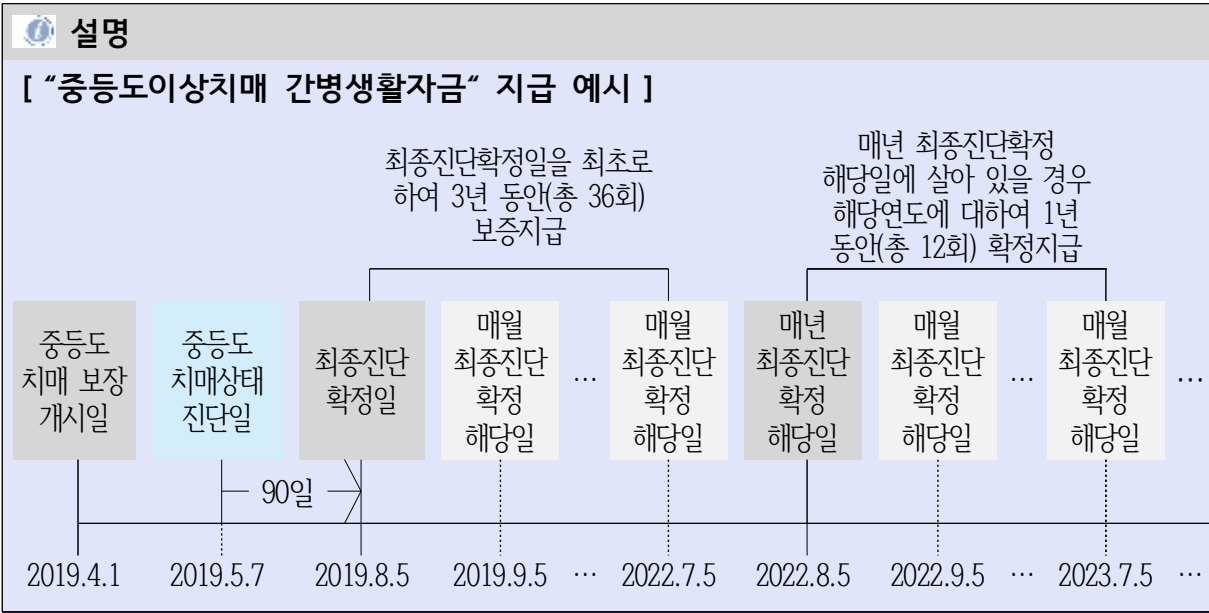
설명

[ "중등도이상치매 간병생활자금" 지급 예시 ]

최종진단확정일을 최초로 하여 3년 동안(총 36회) 보증지급

매년 최종진단확정 해당일에 살아 있을 경우 해당연도에 대하여 1년 동안(총 12회) 확정지급

중등도 치매 보장 개시일

중등도 치매상태 진단일

최종진단 확정일

매월 최종진단 확정 해당일

…

매월 최종진단 확정 해당일

매년 최종진단 확정 해당일

매월 최종진단 확정 해당일

…

매월 최종진단 확정 해당일

…

90일

2019.4.1 2019.5.7 2019.8.5 2019.9.5 … 2022.7.5 2022.8.5 2022.9.5 … 2023.7.5 …